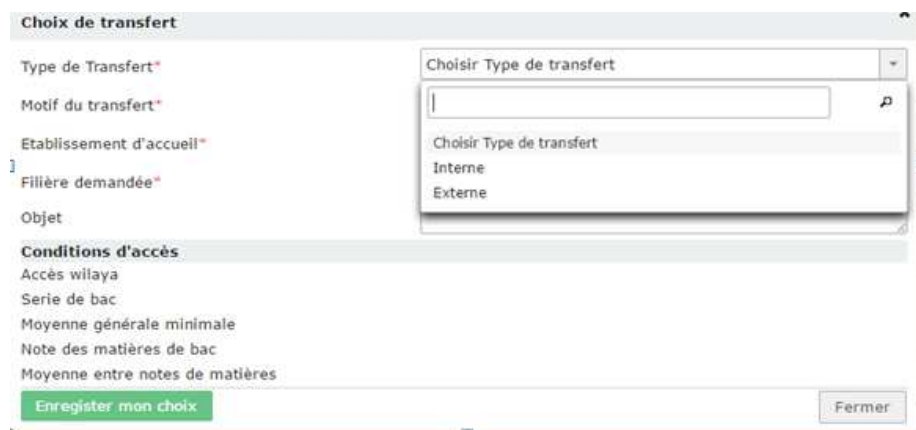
Choix de transfert

Type de Transfert*

Choisir Type de transfert

Motif du transfert*

Choisir Type de transfert
Interne
Externe

Etablissement d'accueil*

Filière demandée*

Objet

Conditions d'accès
Accès wilaya
Serie de bac
Moyenne générale minimale
Note des matières de bac
Moyenne entre notes de matières

Enregister mon choix

Fermer